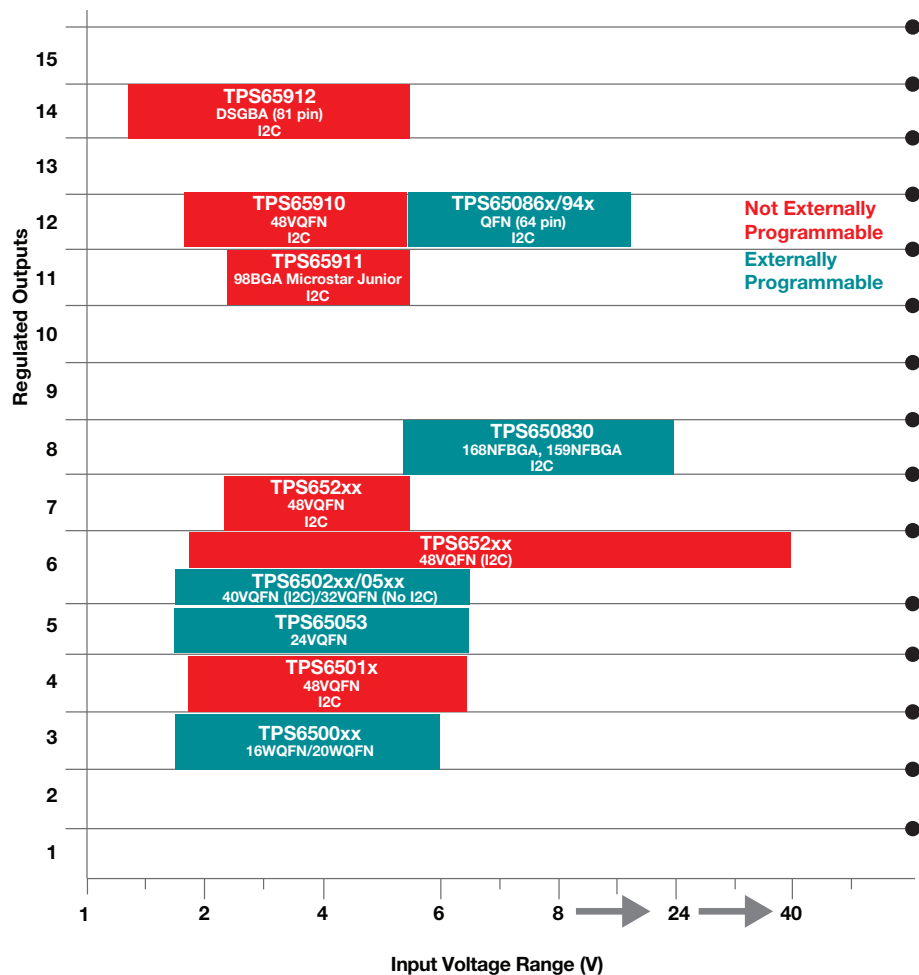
15
14
13
12
11
10
9
8
7
6
5
4
3
2
1

Regulated Outputs

TPS65912
DSGBA (81 pin)
I2C

TPS65910
48VQFN
I2C

TPS65086x/94x
QFN (64 pin)
I2C

Not Externally Programmable

Externally Programmable

TPS65911
98BGA Microstar Junior
I2C

TPS650830
168NFBGA, 159NFBGA
I2C

TPS652xx
48VQFN
I2C

TPS652xx
48VQFN (I2C)

TPS6502xx/05xx
40VQFN (I2C)/32VQFN (No I2C)

TPS65053
24VQFN

TPS6501x
48VQFN
I2C

TPS6500xx
16WQFN/20WQFN

1
2
4
6
8
24
40

Input Voltage Range (V)